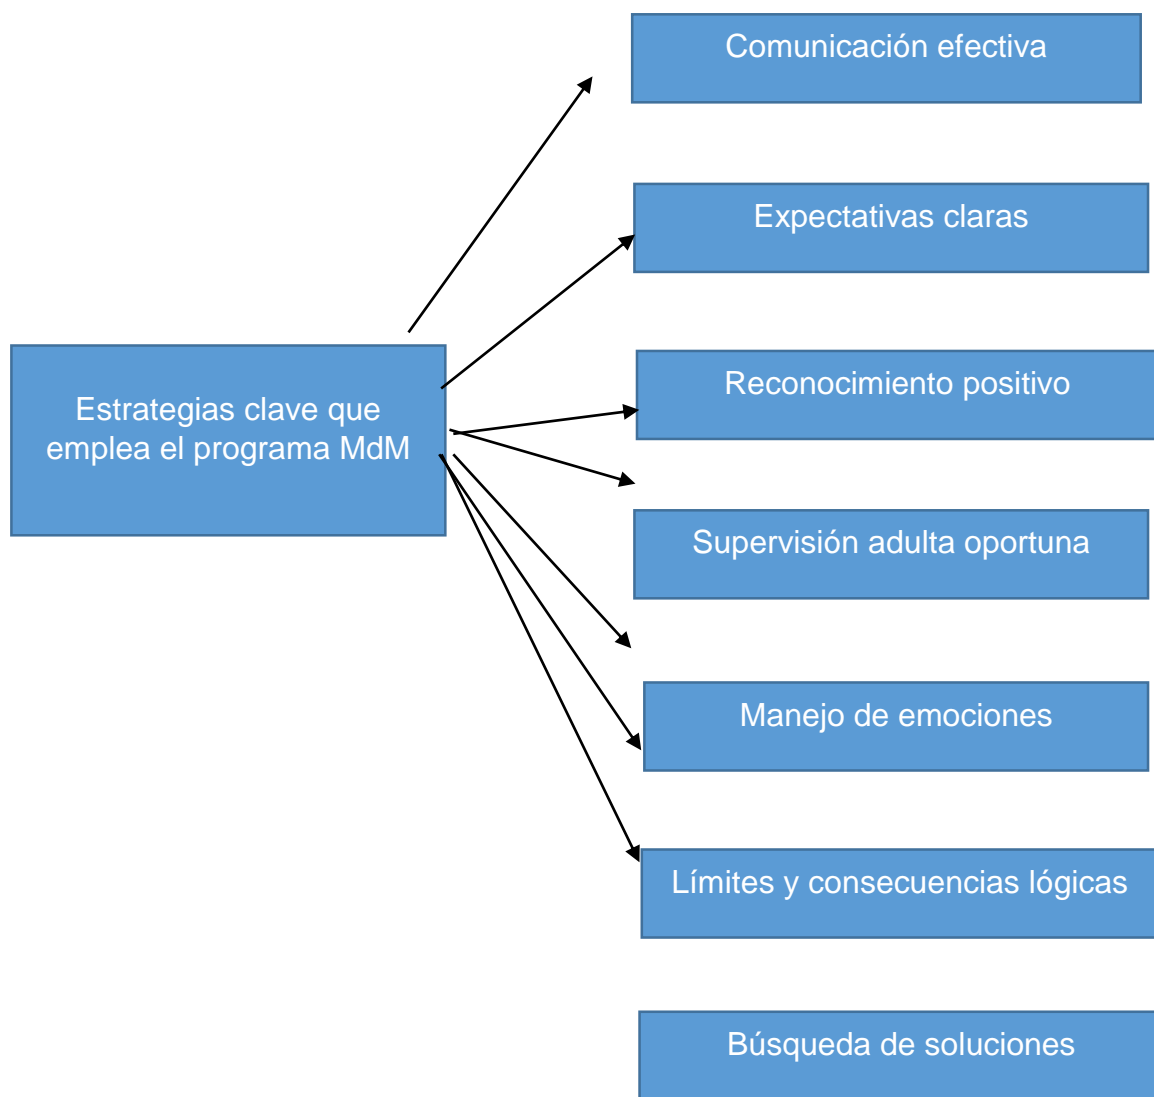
Estrategias clave que emplea el programa MdM

Comunicación efectiva

Expectativas claras

Reconocimiento positivo

Supervisión adulta oportuna

Manejo de emociones

Límites y consecuencias lógicas

Búsqueda de soluciones